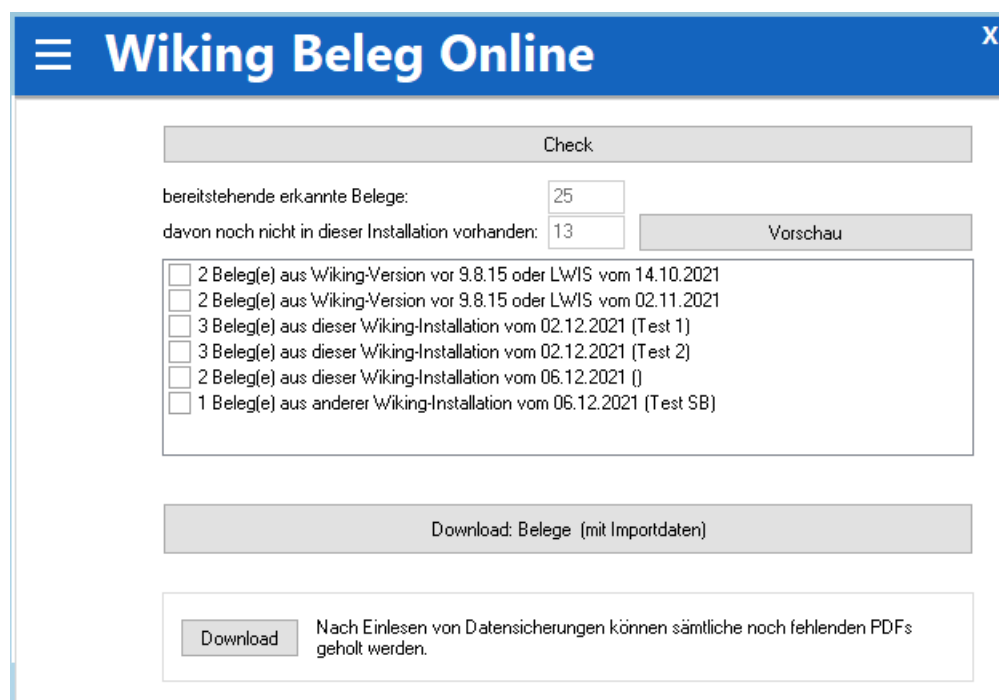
☰ Wiking Beleg Online

X

Check

bereitstehende erkannte Belege: 25

davon noch nicht in dieser Installation vorhanden: 13

Vorschau

2 Beleg(e) aus Wiking-Version vor 9.8.15 oder LWIS vom 14.10.2021
2 Beleg(e) aus Wiking-Version vor 9.8.15 oder LWIS vom 02.11.2021
3 Beleg(e) aus dieser Wiking-Installation vom 02.12.2021 (Test 1)
3 Beleg(e) aus dieser Wiking-Installation vom 02.12.2021 (Test 2)
2 Beleg(e) aus dieser Wiking-Installation vom 06.12.2021 ()
1 Beleg(e) aus anderer Wiking-Installation vom 06.12.2021 (Test SB)

Download: Belege (mit Importdaten)

Download

Nach Einlesen von Datensicherungen können sämtliche noch fehlenden PDFs geholt werden.